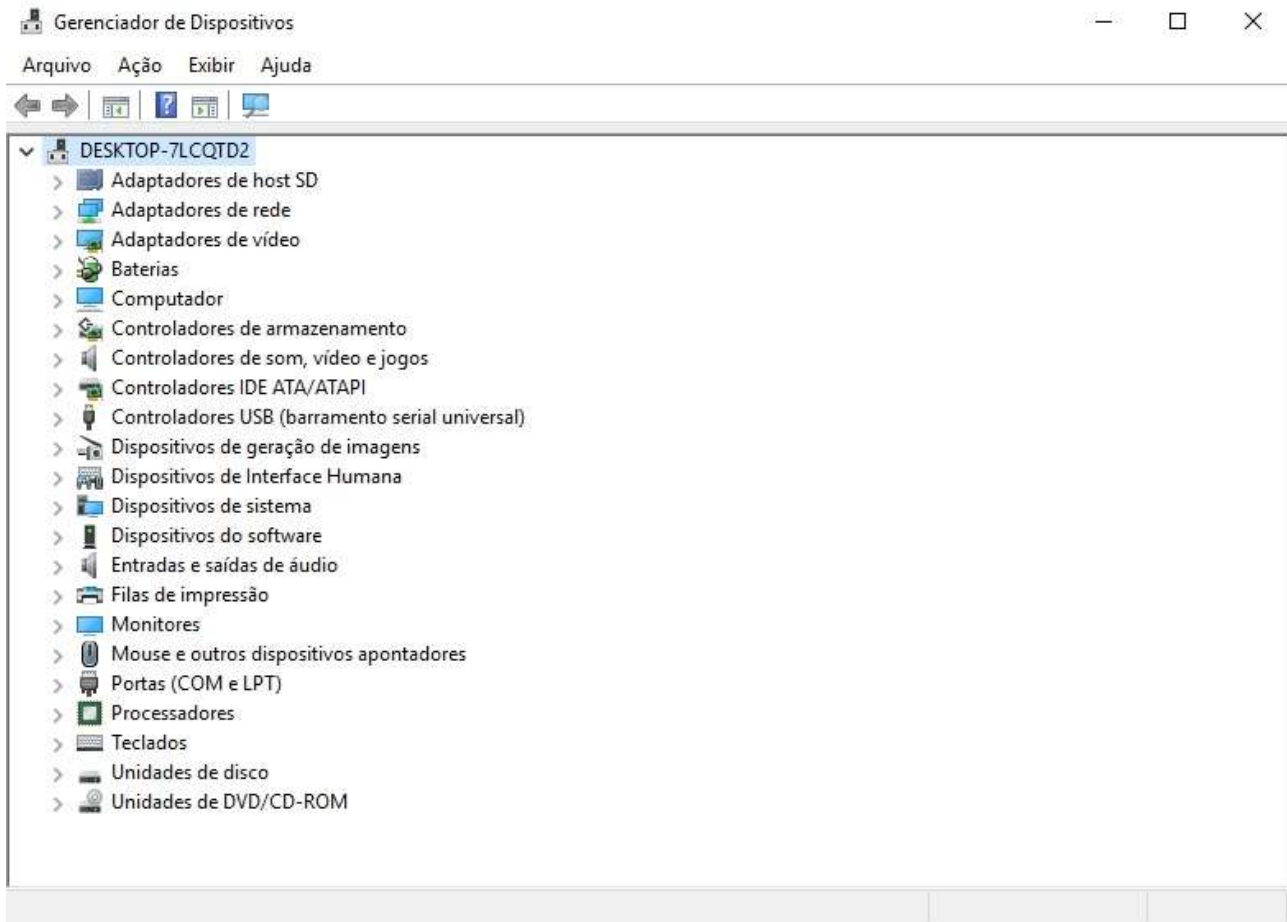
Gerenciador de Dispositivos

Arquivo Ação Exibir Ajuda

DESKTOP-7LCQTD2
Adaptadores de host SD
Adaptadores de rede
Adaptadores de vídeo
Baterias
Computador
Controladores de armazenamento
Controladores de som, vídeo e jogos
Controladores IDE ATA/ATAPI
Controladores USB (barramento serial universal)
Dispositivos de geração de imagens
Dispositivos de Interface Humana
Dispositivos de sistema
Dispositivos do software
Entradas e saídas de áudio
Filas de impressão
Monitores
Mouse e outros dispositivos apontadores
Portas (COM e LPT)
Processadores
Teclados
Unidades de disco
Unidades de DVD/CD-ROM